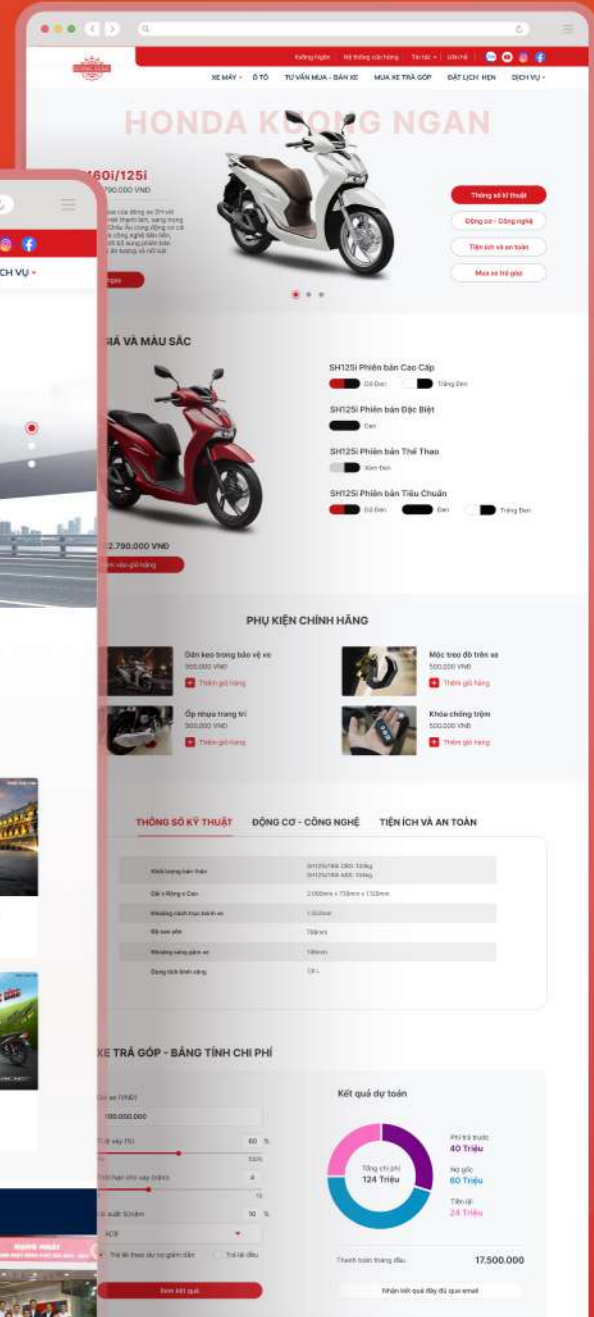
Kương Ngân | Hệ thống cửa hàng | Tin tức | Liên hệ

XE MÁY · Ô TÔ · TƯ VẤN MUA - BÁN XE · MUA XE TRẢ GÓP · ĐẶT LỊCH HẸN · DỊCH VỤ

HONDA K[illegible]NG NGAN

160i/125i
790.000 VND

Thông số kĩ thuật
Động cơ - Công nghệ
Tiện ích và an toàn
Mua xe trả góp

ICH VỤ

GIÁ VÀ MÀU SẮC

SH125i Phiên bản Cao Cấp
Đỏ Đen · Trắng Đen
SH125i Phiên bản Đặc Biệt
Đen
SH125i Phiên bản Thể Thao
Xám Đen
SH125i Phiên bản Tiêu Chuẩn
Đỏ Đen · Đen · Trắng Đen

2.790.000 VNĐ
Thêm vào giỏ hàng

PHỤ KIỆN CHÍNH HÃNG

Dán keo trong bảo vệ xe
500.000 VNĐ
Thêm giỏ hàng

Móc treo đồ trên xe
500.000 VNĐ
Thêm giỏ hàng

Ốp nhựa trang trí
500.000 VNĐ
Thêm giỏ hàng

Khóa chống trộm
500.000 VNĐ
Thêm giỏ hàng

THÔNG SỐ KỸ THUẬT · ĐỘNG CƠ - CÔNG NGHỆ · TIỆN ÍCH VÀ AN TOÀN

| Khối lượng bản thân | SH125i/160i CBS: 133kg SH125i/160i ABS: 134kg |
|---|---|
| Dài x Rộng x Cao | 2.090mm x 739mm x 1.129mm |
| Khoảng cách trục bánh xe | 1.353mm |
| Độ cao yên | 799mm |
| Khoảng sáng gầm xe | 146mm |
| Dung tích bình xăng | 7,8 L |

XE TRẢ GÓP - BẢNG TÍNH CHI PHÍ

Giá xe (VNĐ)
100.000.000
Trả trước (%) 60 %
Thời hạn cho vay (năm) 4
Lãi suất %/năm 10 %
ACB
Trả lãi theo dư nợ giảm dần · Trả lãi đều
Xem kết quả

Kết quả dự toán
Tổng chi phí
124 Triệu
Phí trả trước
40 Triệu
Nợ gốc
60 Triệu
Tiền lãi
24 Triệu
Thanh toán tháng đầu 17.500.000
Nhận kết quả đầy đủ qua email